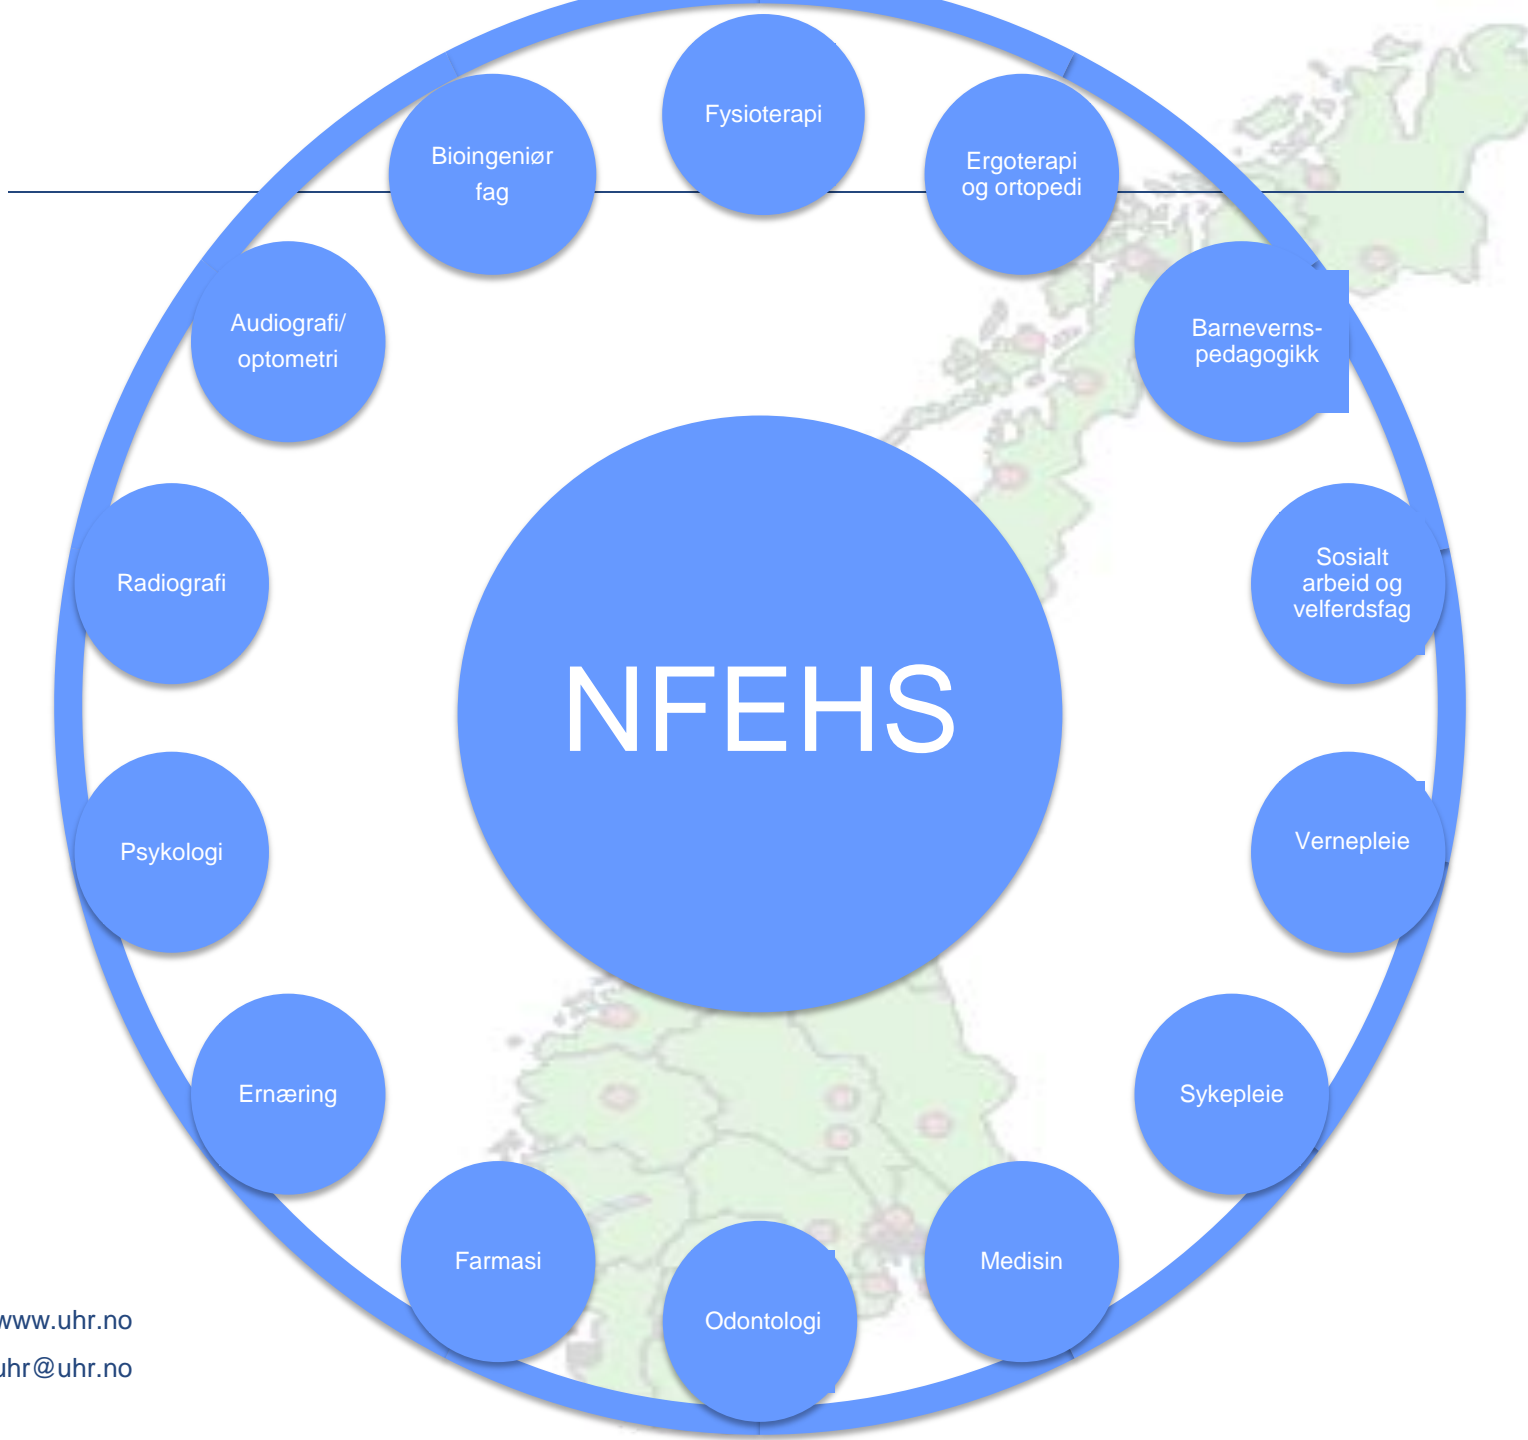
Fysioterapi

Bioingeniør fag

Ergoterapi og ortopedi

Audiografi/ optometri

Barneverns-pedagogikk

NFEHS

Radiografi

Sosialt arbeid og velferdsfag

Psykologi

Vernepleie

Ernæring

Sykepleie

Farmasi

Odontologi

Medisin

www.uhr.no
uhr@uhr.no